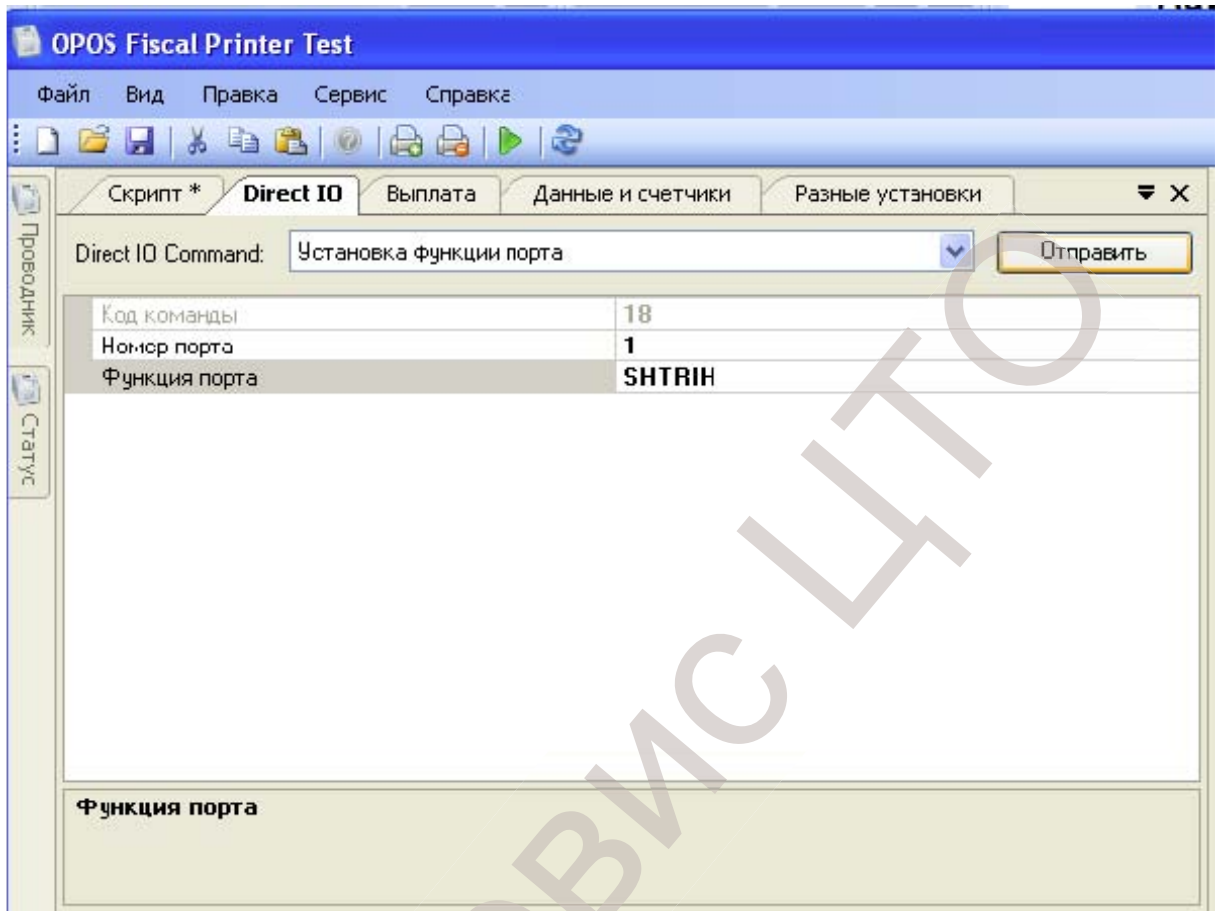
OPOS Fiscal Printer Test

Файл Вид Правка Сервис Справка

Проводник

Статус

Скрипт * Direct IO Выплата Данные и счетчики Разные установки

Direct IO Command: Установка функции порта Отправить

| | |
|---|---|
| Код команды | 18 |
| Номер порта | 1 |
| Функция порта | SHTRIH |

Функция порта

Сервис ЦТО